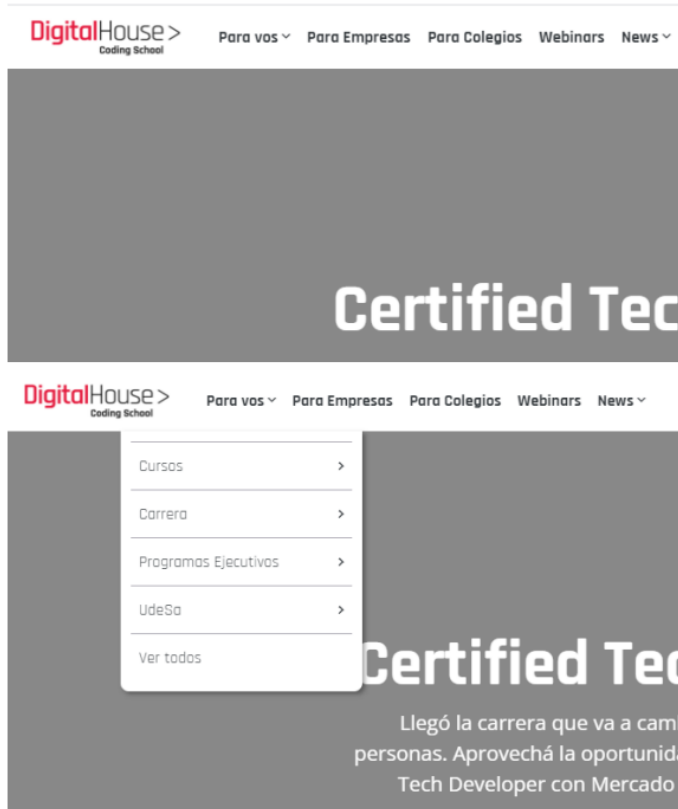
DigitalHouse >
Coding School

Para vos Para Empresas Para Colegios Webinars News

Certified Tec

DigitalHouse >
Coding School

Para vos Para Empresas Para Colegios Webinars News

Cursos >
Carrera >
Programas Ejecutivos >
UdeSa >
Ver todos

Certified Tec

Llegó la carrera que va a cam
personas. Aprovechá la oportunid
Tech Developer con Mercado